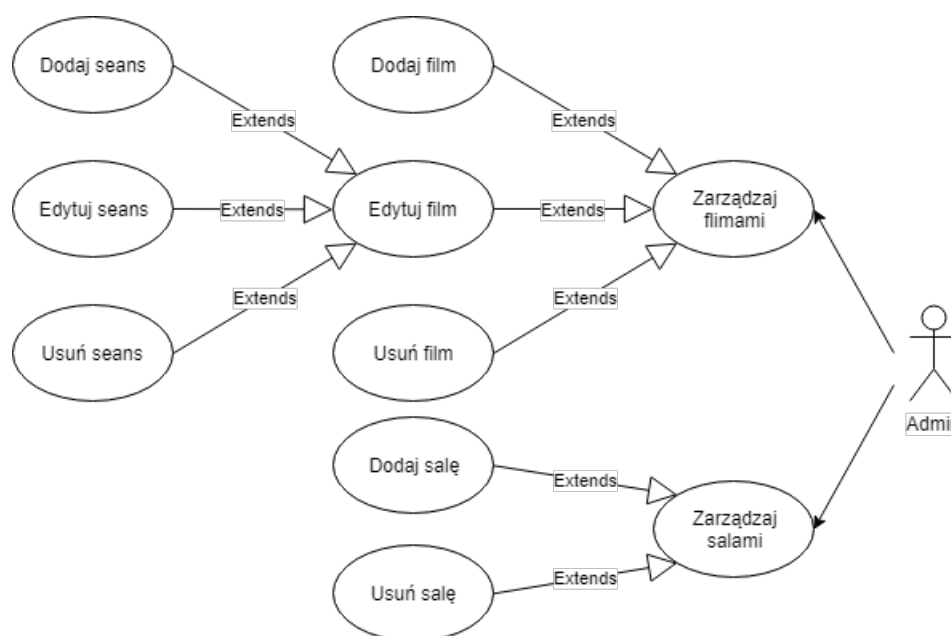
Dodaj seans

Extends

Dodaj film

Extends

Edytuj seans

Extends

Edytuj film

Extends

Zarządzaj flimami

Extends

Extends

Usuń seans

Usuń film

Admi

Dodaj salę

Extends

Zarządzaj salami

Usuń salę

Extends